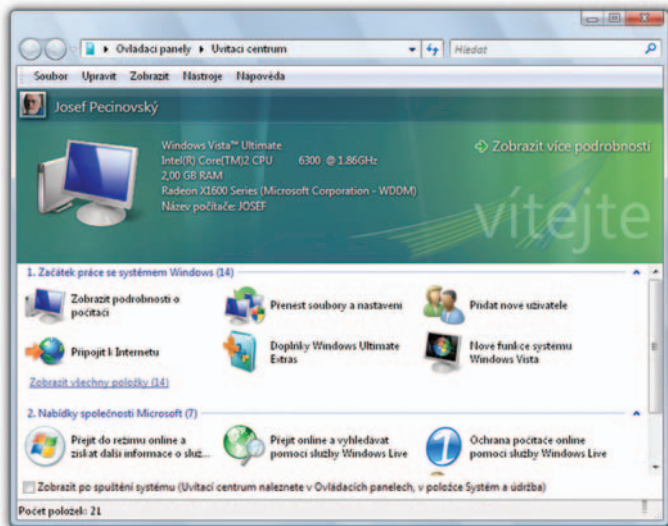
Ovládací panely ▸ Uvítací centrum

Hledat

Soubor Upravit Zobrazit Nástroje Nápověda

Josef Pecinovský

Windows Vista™ Ultimate
Intel(R) Core(TM)2 CPU 6300 @ 1.86GHz
2,00 GB RAM
Radeon X1600 Series (Microsoft Corporation - WDDM)
Název počítače: JOSEF

Zobrazit více podrobností

vítejte

1. Začátek práce se systémem Windows (14)

Zobrazit podrobnosti o počítači

Přenést soubory a nastavení

Přidat nové uživatele

Připojit k Internetu

Doplňky Windows Ultimate Extras

Nové funkce systému Windows Vista

Zobrazit všechny položky (14)

2. Nabídky společnosti Microsoft (7)

Přejít do režimu online a získat další informace o služ...

Přejít online a vyhledávat pomocí služby Windows Live

Ochrana počítače online pomocí služby Windows Live

Zobrazit po spuštění systému (Uvítací centrum naleznete v Ovládacích panelech, v položce Systém a údržba)

Počet položek: 21